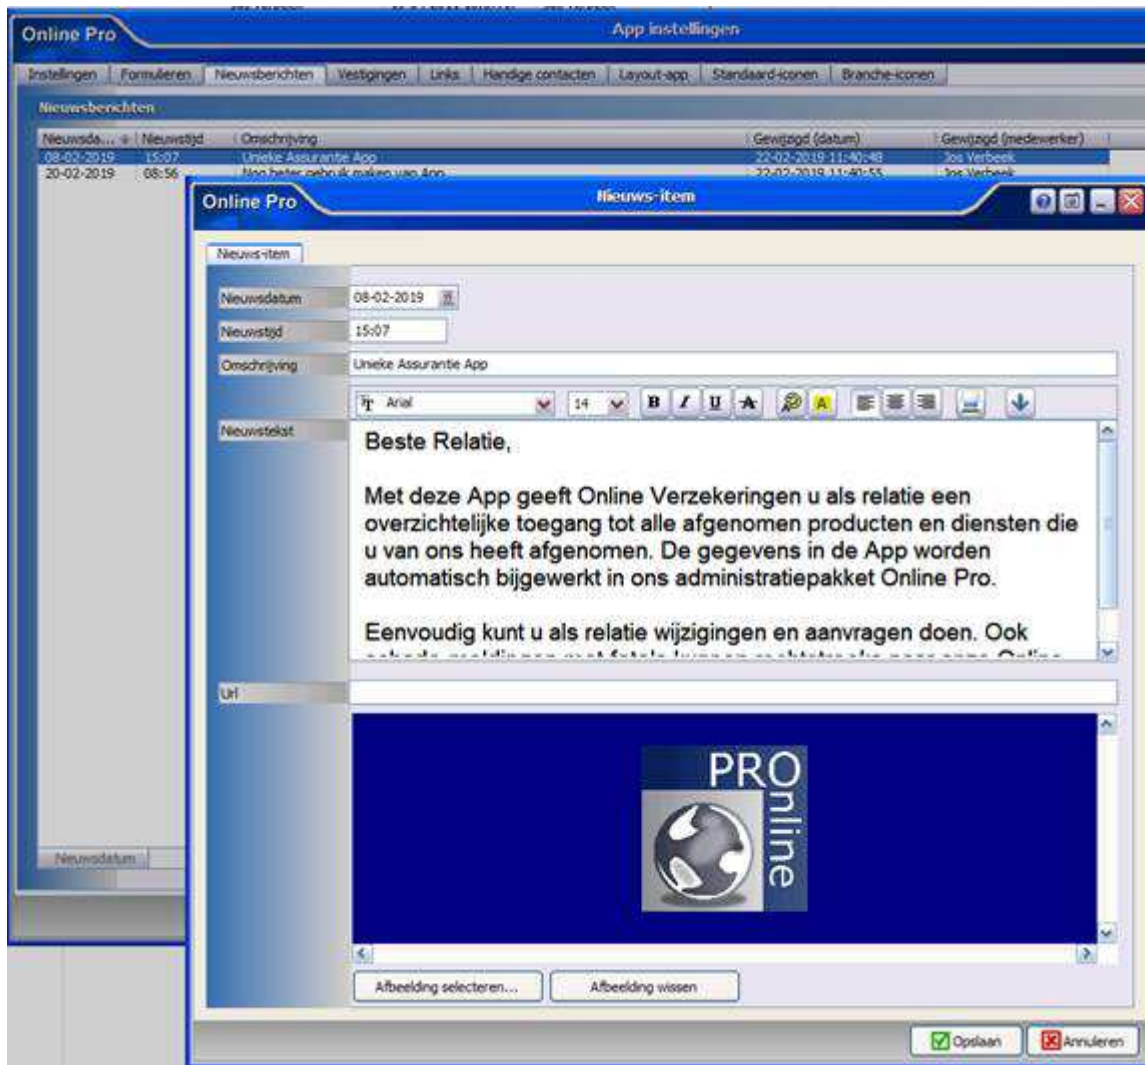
Online Pro

App instellingen

Instellingen | Formulieren | Nieuwsberichten | Vestigingen | Links | Handige contacten | Layout-app | Standaard-iconen | Branche-iconen

Nieuwsberichten

| Nieuwsda... | Nieuwstijd | Omschrijving | Gewijzigd (datum) | Gewijzigd (medewerker) |
|---|---|---|---|---|
| 08-02-2019 | 15:07 | Unieke Assurantie App | 22-02-2019 11:40:48 | Jos Verbeek |
| 20-02-2019 | 08:56 | Nog beter gebruik maken van App | 22-02-2019 11:40:55 | Jos Verbeek |

Nieuwsdatum

Online Pro

Nieuws-item

Nieuws-item

Nieuwsdatum 08-02-2019

Nieuwstijd 15:07

Omschrijving Unieke Assurantie App

Arial 14

Nieuwstekst

Beste Relatie,

Met deze App geeft Online Verzekeringen u als relatie een overzichtelijke toegang tot alle afgenomen producten en diensten die u van ons heeft afgenomen. De gegevens in de App worden automatisch bijgewerkt in ons administratiepakket Online Pro.

Eenvoudig kunt u als relatie wijzigingen en aanvragen doen. Ook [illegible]

Url

PRO Online

Afbeelding selecteren...

Afbeelding wissen

Opslaan

Annuleren